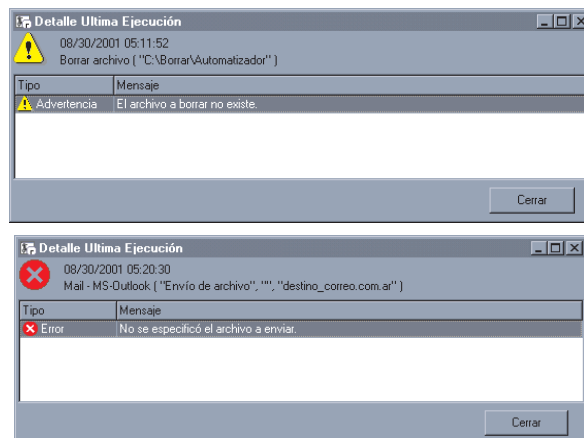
Detalle Ultima Ejecución

08/30/2001 05:11:52
Borrar archivo ( "C:\Borrar\Automatizador" )

| Tipo | Mensaje |
|---|---|
| Advertencia | El archivo a borrar no existe. |

Cerrar

Detalle Ultima Ejecución

08/30/2001 05:20:30
Mail - MS-Outlook ( "Envío de archivo", "", "destino_correo.com.ar" )

| Tipo | Mensaje |
|---|---|
| Error | No se especificó el archivo a enviar. |

Cerrar